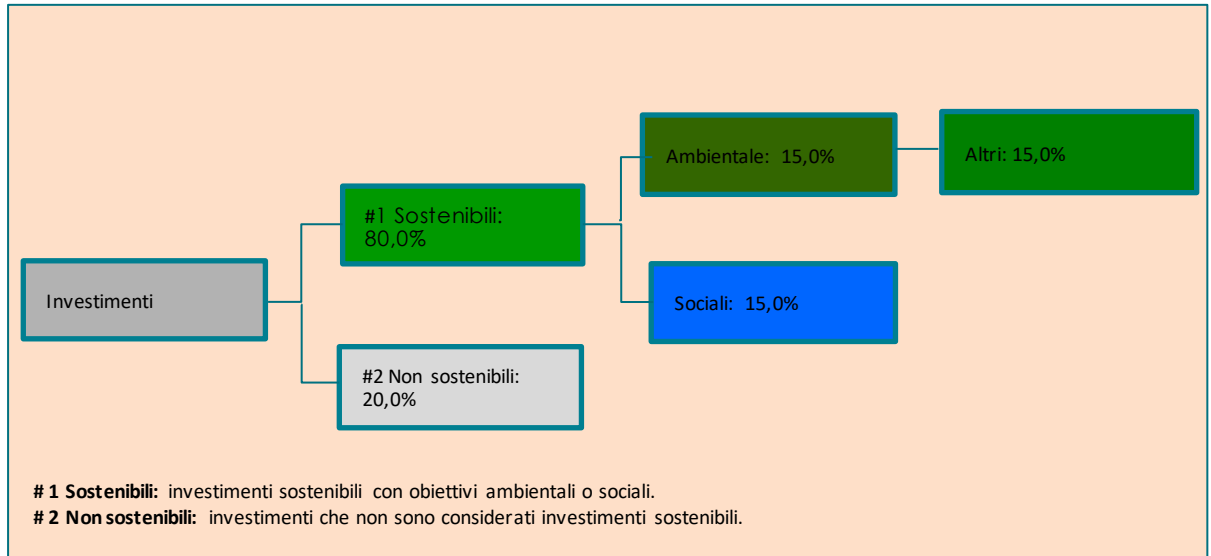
Investimenti

#1 Sostenibili: 80,0%

#2 Non sostenibili: 20,0%

Ambientale: 15,0%

Altri: 15,0%

Sociali: 15,0%

# 1 Sostenibili: investimenti sostenibili con obiettivi ambientali o sociali.
# 2 Non sostenibili: investimenti che non sono considerati investimenti sostenibili.